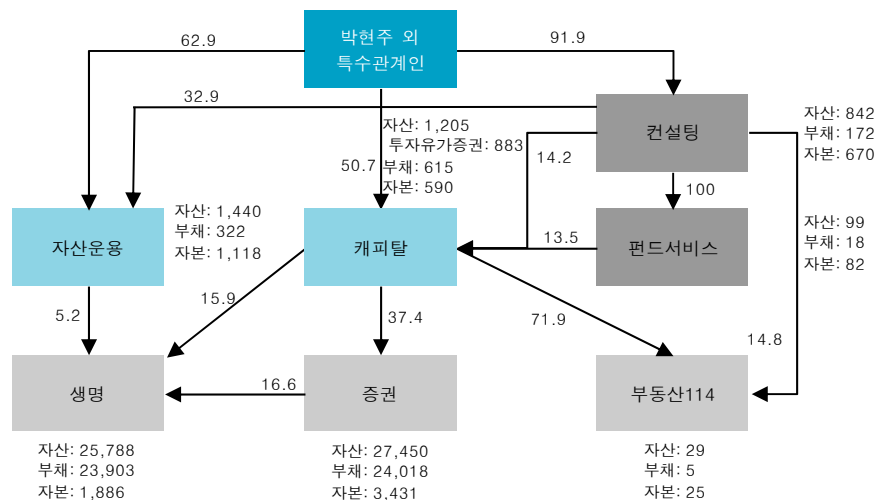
박현주 외
특수관계인

62.9

91.9

32.9

컨설팅

자산: 842
부채: 172
자본: 670

자산: 1,205
투자유가증권: 883
50.7 부채: 615
자본: 590

14.2

100

자산: 1,440
부채: 322
자본: 1,118

자산운용

캐피탈

13.5

펀드서비스

자산: 99
부채: 18
자본: 82

5.2

15.9

37.4

71.9

14.8

생명

16.6

증권

부동산114

자산: 25,788
부채: 23,903
자본: 1,886

자산: 27,450
부채: 24,018
자본: 3,431

자산: 29
부채: 5
자본: 25